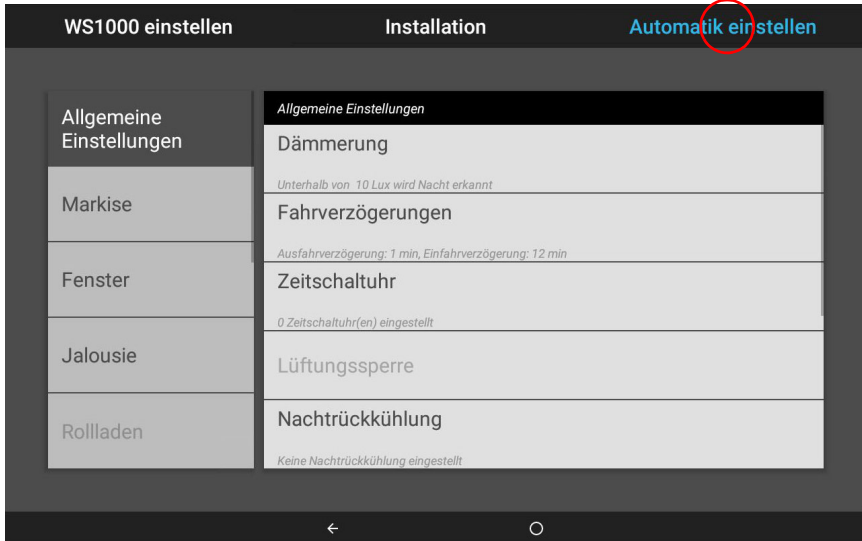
WS1000 einstellen

Installation

Automatik einstellen

Allgemeine Einstellungen

Markise

Fenster

Jalousie

Rollladen

Allgemeine Einstellungen

Dämmerung

Unterhalb von 10 Lux wird Nacht erkannt

Fahrverzögerungen

Ausfahrverzögerung: 1 min, Einfahrverzögerung: 12 min

Zeitschaltuhr

0 Zeitschaltuhr(en) eingestellt

Lüftungssperre

Nachtrückkühlung

Keine Nachtrückkühlung eingestellt

←

○